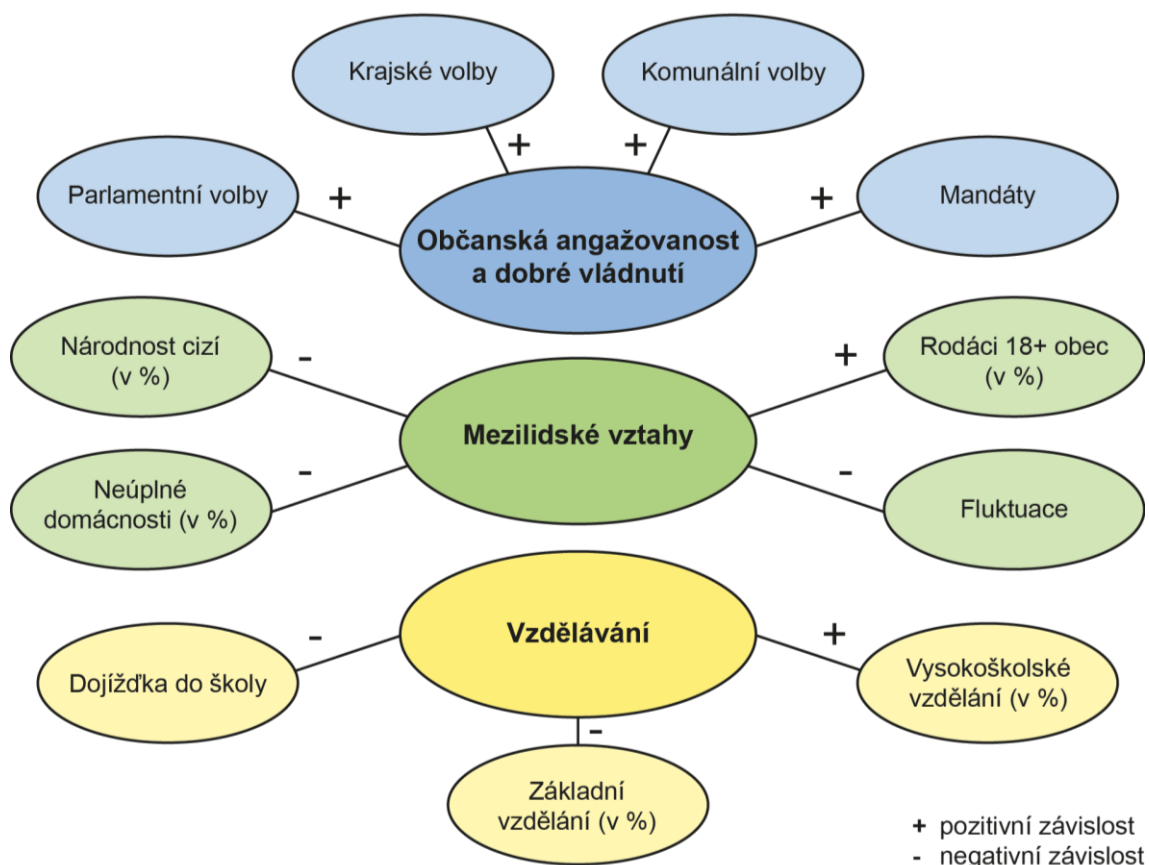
Krajské volby

Komunální volby

+

+

Parlamentní volby

+

+

Mandáty

Občanská angažovanost a dobré vládnutí

Národnost cizí (v %)

-

+

Rodáci 18+ obec (v %)

Mezilidské vztahy

-

-

Neúplné domácnosti (v %)

Fluktuace

Vzdělávání

-

+

Dojížďka do školy

Vysokoškolské vzdělání (v %)

-

Základní vzdělání (v %)

+ pozitivní závislost
- negativní závislost